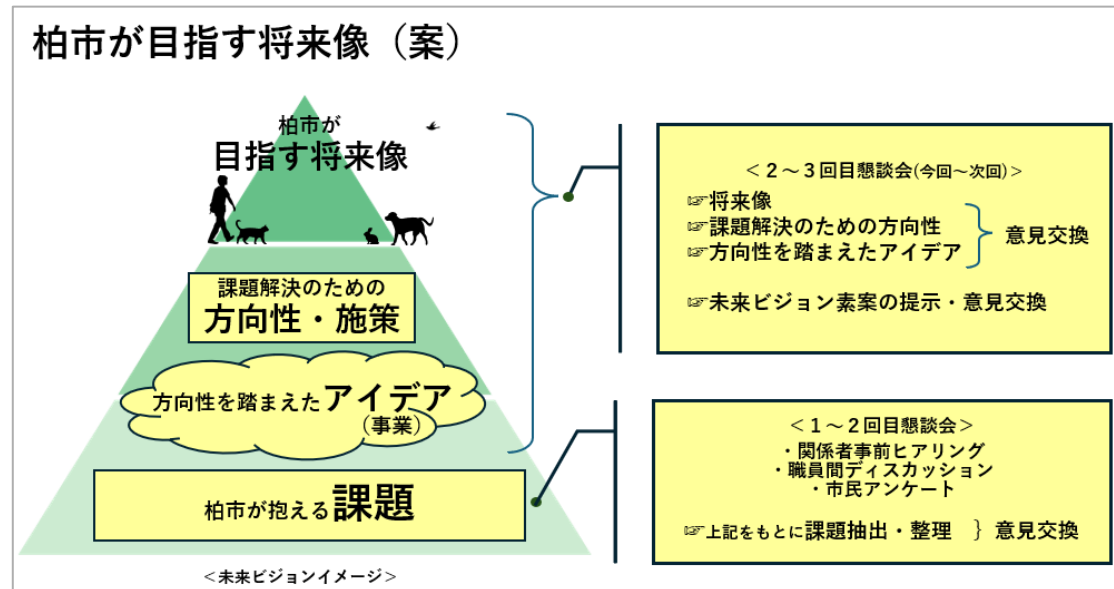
柏市が目指す将来像（案）

柏市が
目指す将来像

課題解決のための
方向性・施策

方向性を踏まえたアイデア
（事業）

柏市が抱える課題

＜未来ビジョンイメージ＞

＜２～３回目懇談会(今回～次回)＞
☞将来像
☞課題解決のための方向性
☞方向性を踏まえたアイデア
意見交換
☞未来ビジョン素案の提示・意見交換

＜１～２回目懇談会＞
・関係者事前ヒアリング
・職員間ディスカッション
・市民アンケート
☞上記をもとに課題抽出・整理 ｝意見交換